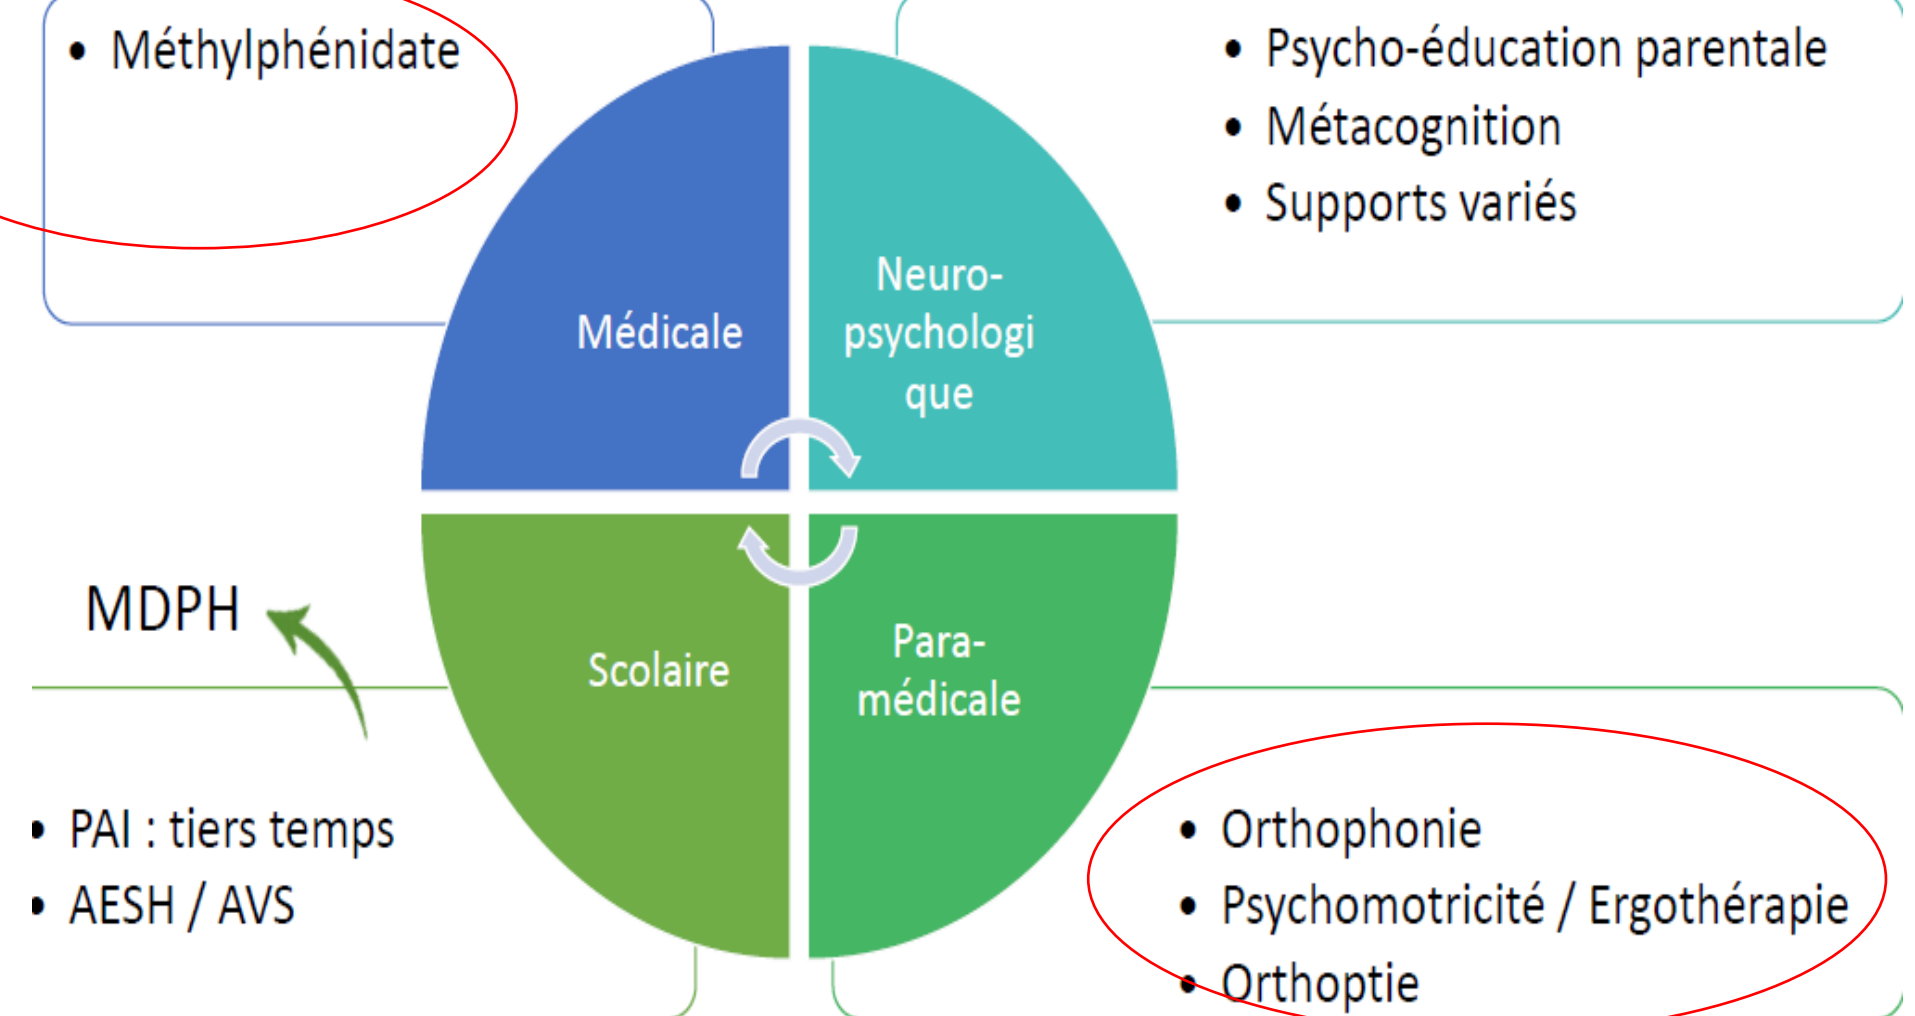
• Méthylphénidate

• Psycho-éducation parentale
• Métacognition
• Supports variés

Médicale

Neuro-psychologique

Scolaire

Para-médicale

MDPH

• PAI : tiers temps
• AESH / AVS

• Orthophonie
• Psychomotricité / Ergothérapie
• Orthoptie